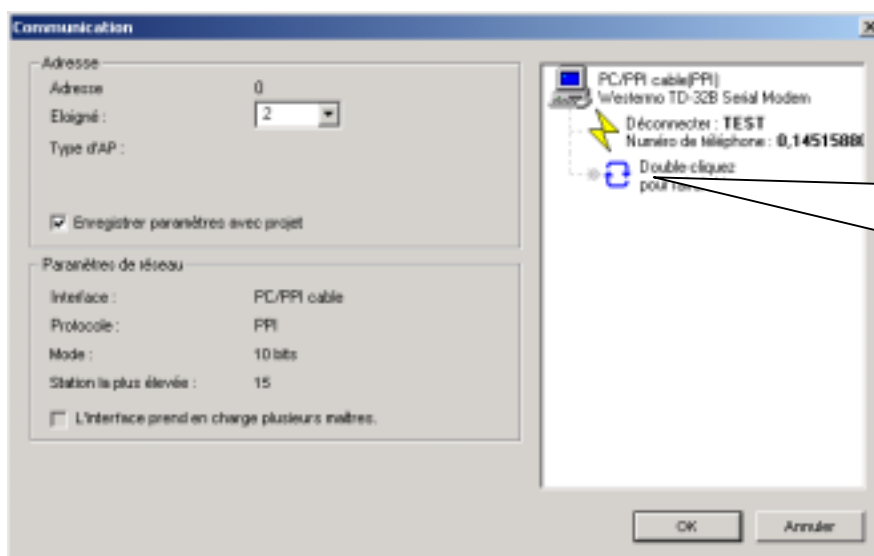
Communication

Adresse

Adresse 0

Eloigné : 2

Type d'AP :

Enregistrer paramètres avec projet

Paramètres de réseau

Interface : PC/PPI cable

Protocole : PPI

Mode : 10 bits

Station la plus élevée : 15

L'interface prend en charge plusieurs maîtres.

PC/PPI cable(PPI)
Westermo TD-32B Serial Modem

Déconnecter : TEST
Numéro de téléphone : 0,1451588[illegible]

Double-cliquez
pour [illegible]

OK

Annuler